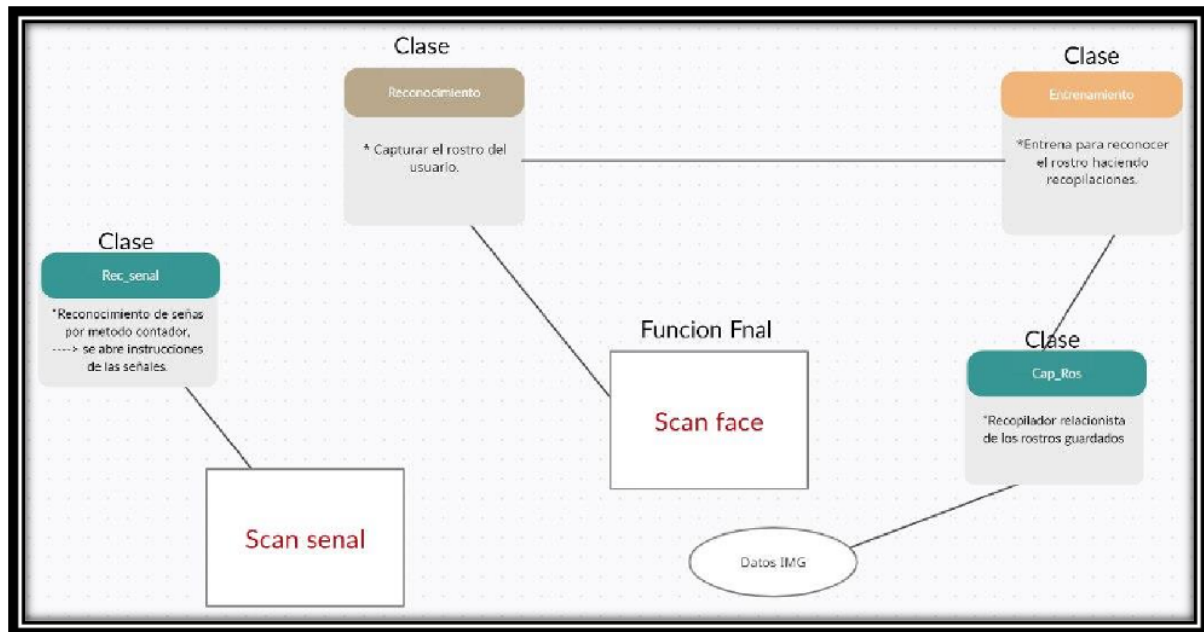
Clase

Reconocimiento

* Capturar el rostro del usuario.

Clase

Entrenamiento

*Entrena para reconocer el rostro haciendo recopilaciones.

Clase

Rec_senal

*Reconocimiento de señas por metodo contador, ----> se abre instrucciones de las señales.

Funcion Fnal

Scan face

Clase

Cap_Ros

*Recopilador relacionista de los rostros guardados

Scan senal

Datos IMG